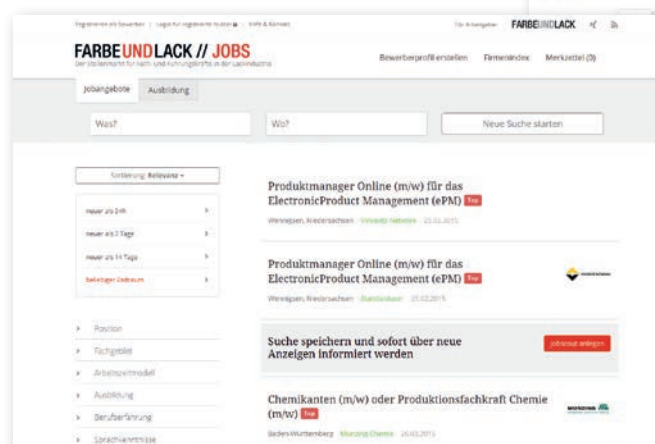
Registrieren als Bewerber | Login für registrierte Nutzer | Hilfe & Kontakt

Für Arbeitgeber FARBEUNDLACK

FARBEUNDLACK // JOBS

Der Stellenmarkt für Fach- und Führungskräfte in der Lackindustrie

Bewerberprofil erstellen Firmenindex Merkzettel (0)

Jobangebote Ausbildung

Was?

Wo?

Neue Suche starten

Sortierung: Relevanz

neuer als 24h

neuer als 7 Tage

neuer als 14 Tage

Beliebiger Zeitraum

Position

Fachgebiet

Arbeitszeitmodell

Ausbildung

Berufserfahrung

Sprachkenntnisse

Produktmanager Online (m/w) für das ElectronicProduct Management (ePM) Top

Wennigsen, Niedersachsen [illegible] 25.02.2015

Produktmanager Online (m/w) für das ElectronicProduct Management (ePM) Top

Wennigsen, Niedersachsen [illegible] 25.02.2015

Suche speichern und sofort über neue Anzeigen informiert werden

Jobscout anlegen

Chemikanten (m/w) oder Produktionsfachkraft Chemie (m/w) Top

Baden-Württemberg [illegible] 26.02.2015